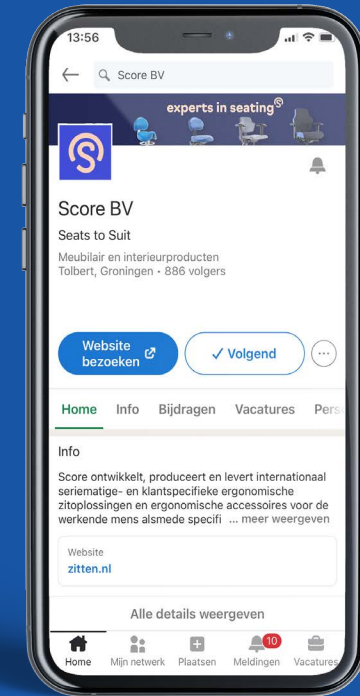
13:56

Score BV

experts in seating

Score BV

Seats to Suit

Meubilair en interieurproducten
Tolbert, Groningen • 886 volgers

Website bezoeken

✓ Volgend

Home Info Bijdragen Vacatures Pers

Info

Score ontwikkelt, produceert en levert internationaal seriematige- en klantspecifieke ergonomische zitoplossingen en ergonomische accessoires voor de werkende mens alsmede specifi ... meer weergeven

Website
zitten.nl

Alle details weergeven

Home Mijn netwerk Plaatsen 10 Meldingen Vacatures